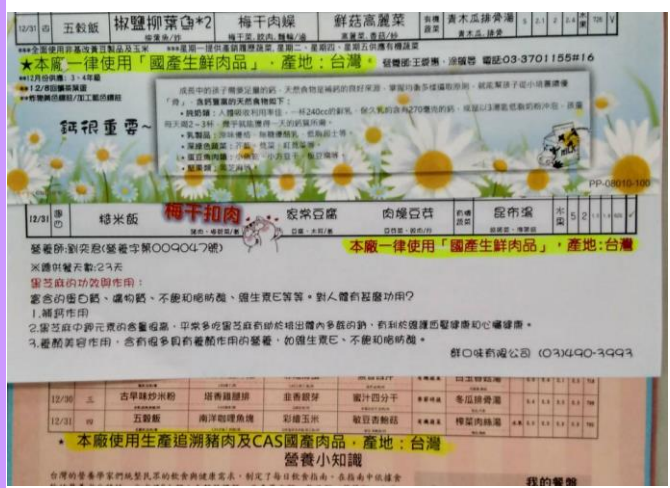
12/31 | 四 | 五穀飯 | 椒鹽柳葉魚*2 | 梅干肉燥 | 鮮菇高麗菜 | 青木瓜排骨湯

★本廠一律使用「國產生鮮肉品」，產地：台灣。 營養師:王俊惠 電話:03-3701155#16

鈣很重要~

PP-08010-100

12/31 | 四 | 糙米飯 | 梅干扣肉 | 家常豆腐 | 肉燥豆芽 | 昆布湯

營養師:劉奕窕(營養字第009047號)

※總供餐天數:23天

本廠一律使用「國產生鮮肉品」，產地:台灣

黑芝麻的功效與作用:

富含的團白質、礦物質、不飽和脂肪酸、維生素E等等。對人體有甚麼功用?

1.補鈣作用

2.黑芝麻中所元素的含量很高，平常多吃黑芝麻有助於排出體內多餘的鈉，有利於維護血管健康和心臟健康。

3.養顏美容作用，含有很多的有養顏作用的營養，如維生素E、不飽和脂肪酸。

群口味有限公司 (03)490-3993

| 12/30 | 三 | 古早味炒米粉 | 塔香雞腿排 | 韭香銀芽 | 蜜汁四分干 | 冬瓜排骨湯 |
| 12/31 | 四 | 五穀飯 | 南洋咖哩魚塊 | 彩椒玉米 | 敏豆香鬆菇 | 樽菜肉絲湯 |

本廠使用生產追溯豬肉及CAS國產肉品，產地：台灣

營養小知識

我的餐盤